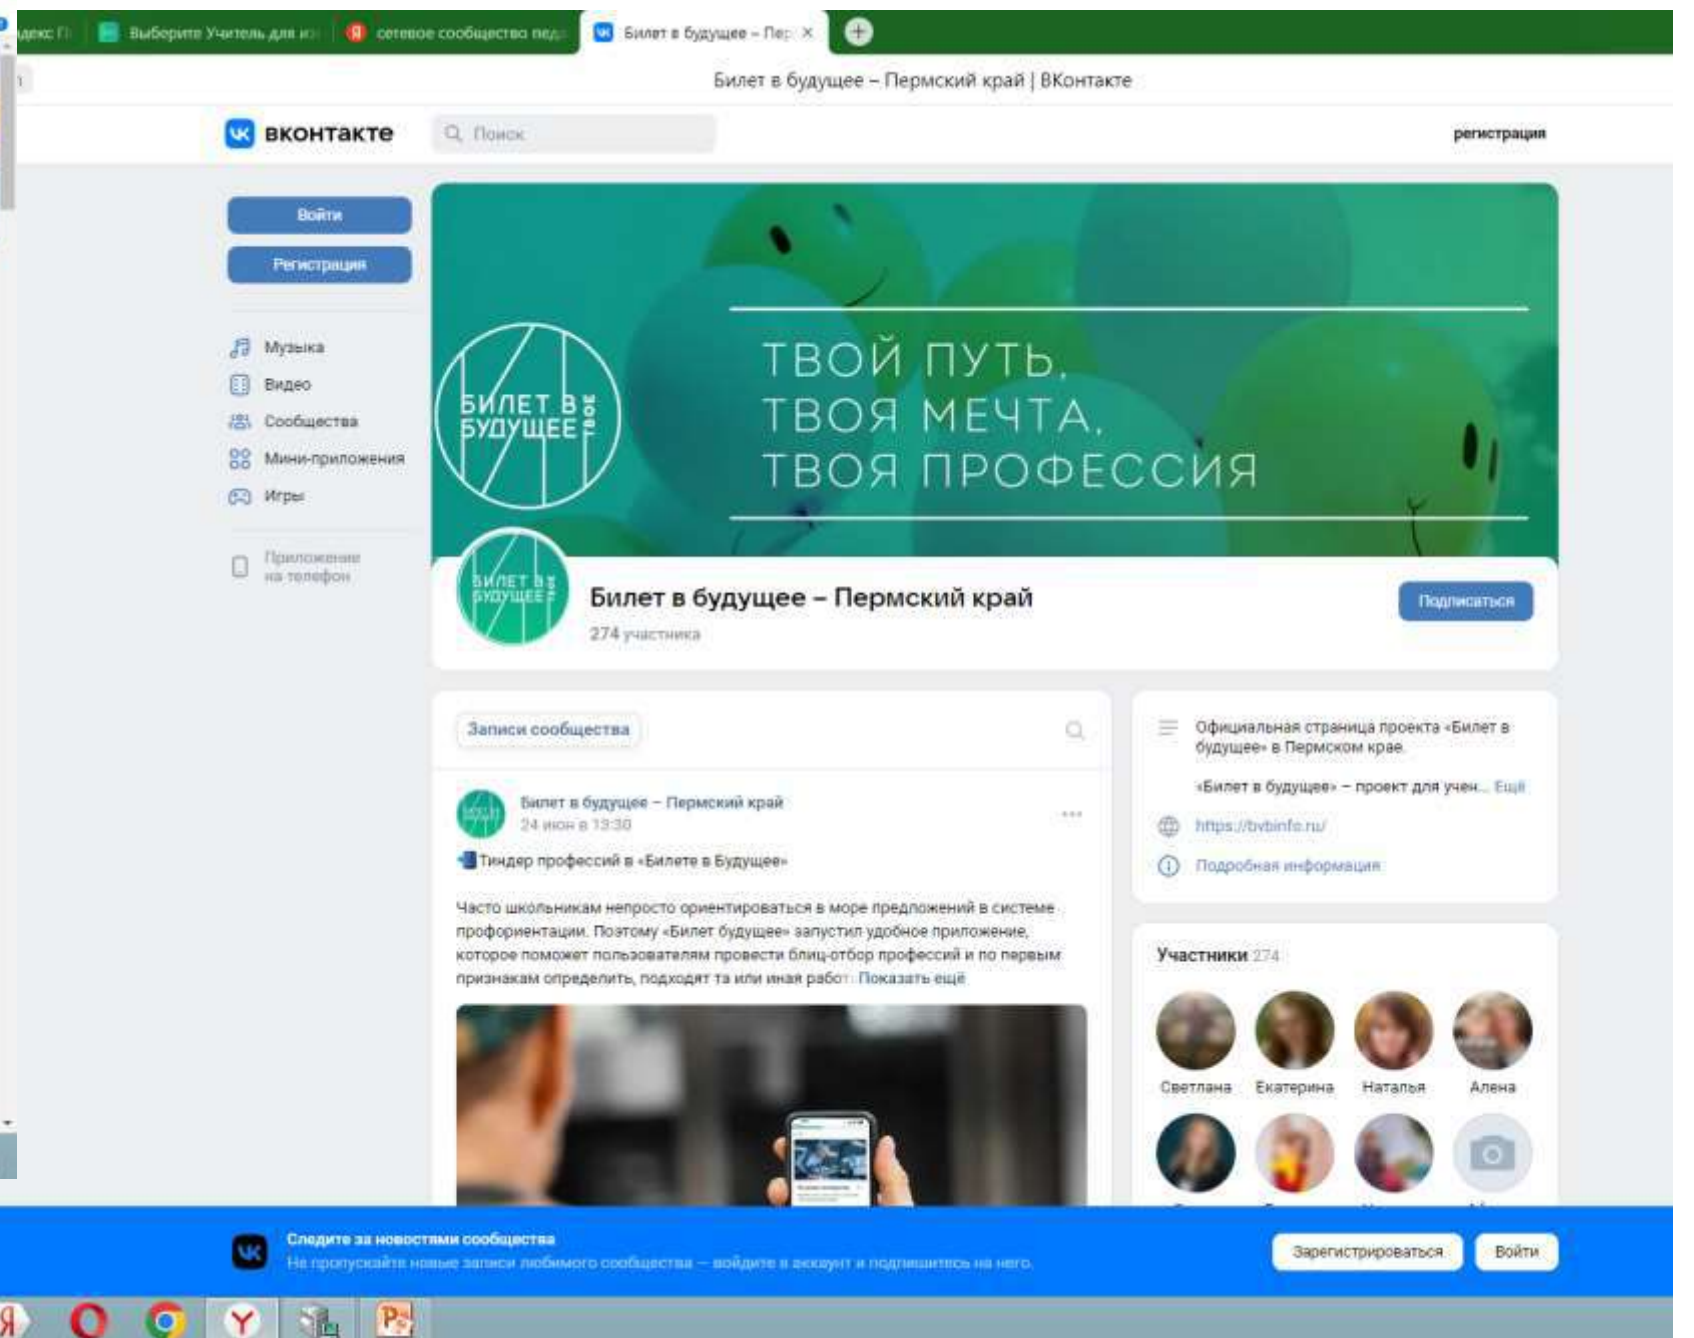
ндекс: Г | Выберите Учитель для и | сетевое сообщество пед | Билет в будущее – Пер ×

Билет в будущее – Пермский край | ВКонтакте

вконтакте
Поиск
регистрация

Войти
Регистрация

Музыка
Видео
Сообщества
Мини-приложения
Игры

Приложение на телефон

БИЛЕТ В БУДУЩЕЕ ТВОЁ

ТВОЙ ПУТЬ,
ТВОЯ МЕЧТА,
ТВОЯ ПРОФЕССИЯ

Билет в будущее – Пермский край
274 участника
Подписаться

Записи сообщества

Билет в будущее – Пермский край
24 июн в 13:30
Тиндер профессий в «Билете в Будущее»

Часто школьникам непросто ориентироваться в море предложений в системе профориентации. Поэтому «Билет будущее» запустил удобное приложение, которое поможет пользователям провести блиц-отбор профессий и по первым признакам определить, подходят та или иная работ Показать ещё

Официальная страница проекта «Билет в будущее» в Пермском крае.
«Билет в будущее» – проект для учен... Ещё
https://bvbinfo.ru/
Подробная информация

Участники 274
Светлана Екатерина Наталья Алена

Следите за новостями сообщества
Не пропускайте новые записи любимого сообщества — войдите в аккаунт и подпишитесь на него.
Зарегистрироваться
Войти